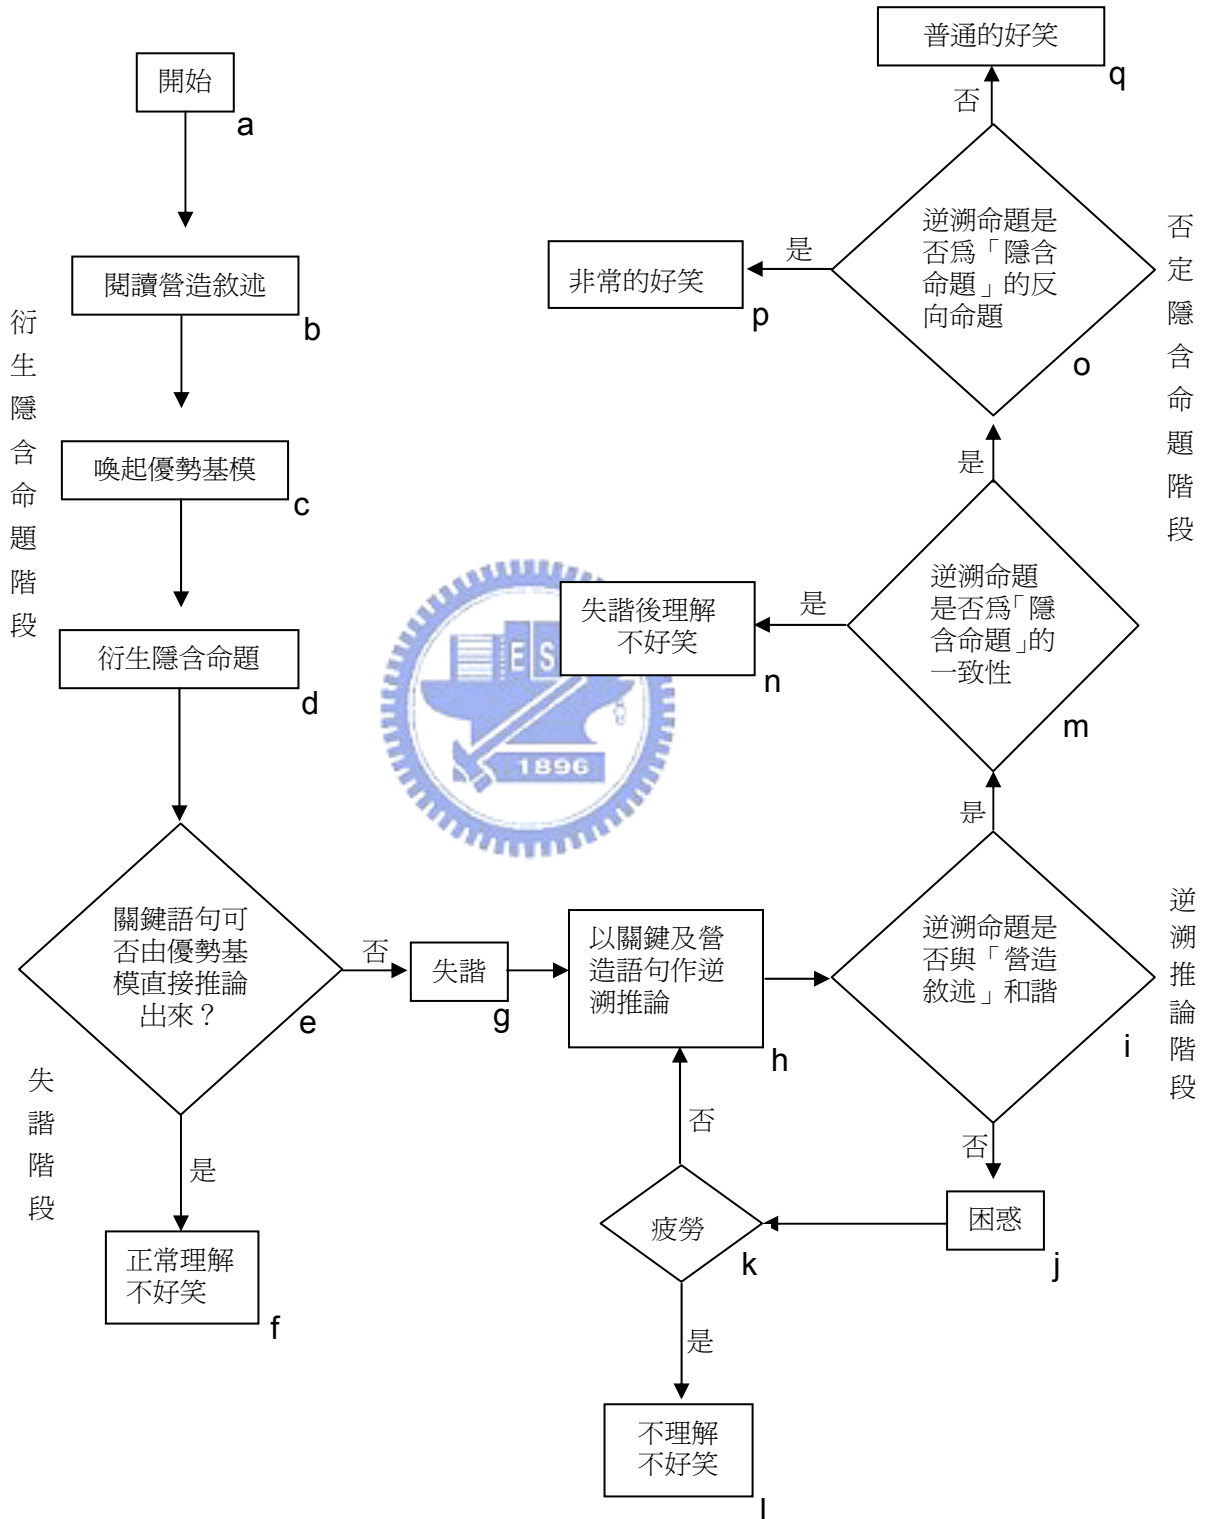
開始
a

閱讀營造敘述
b

喚起優勢基模
c

衍生隱含命題
d

衍生隱含命題階段

關鍵語句可否由優勢基模直接推論出來？
e

是

正常理解不好笑
f

失諧階段

否

失諧
g

以關鍵及營造語句作逆溯推論
h

逆溯命題是否與「營造敘述」和諧
i

逆溯推論階段

否

困惑
j

疲勞
k

否

是

不理解不好笑
l

是

逆溯命題是否爲「隱含命題」的一致性
m

是

失諧後理解不好笑
n

是

逆溯命題是否爲「隱含命題」的反向命題
o

是

非常的好笑
p

否

普通的好笑
q

否定隱含命題階段

ES
1896